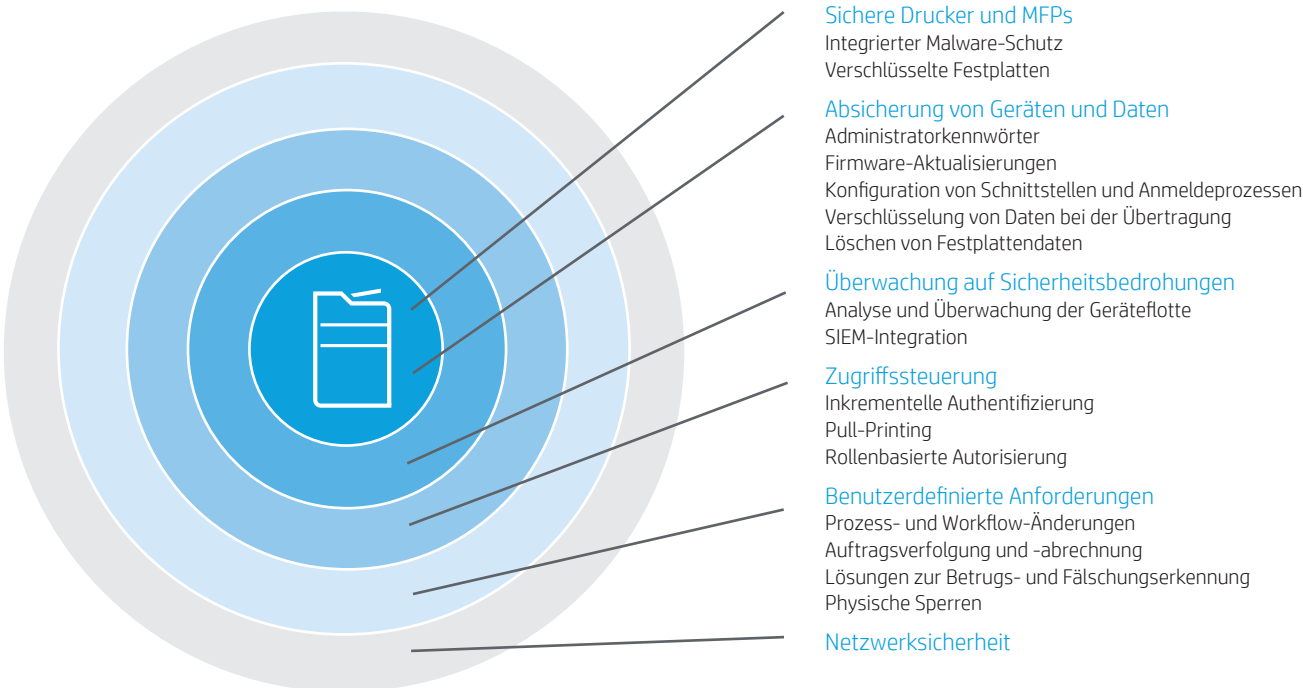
Sichere Drucker und MFPs
Integrierter Malware-Schutz
Verschlüsselte Festplatten

Absicherung von Geräten und Daten
Administratorkennwörter
Firmware-Aktualisierungen
Konfiguration von Schnittstellen und Anmeldeprozessen
Verschlüsselung von Daten bei der Übertragung
Löschen von Festplattendaten

Überwachung auf Sicherheitsbedrohungen
Analyse und Überwachung der Geräteflotte
SIEM-Integration

Zugriffssteuerung
Inkrementelle Authentifizierung
Pull-Printing
Rollenbasierte Autorisierung

Benutzerdefinierte Anforderungen
Prozess- und Workflow-Änderungen
Auftragsverfolgung und -abrechnung
Lösungen zur Betrugs- und Fälschungserkennung
Physische Sperren

Netzwerksicherheit